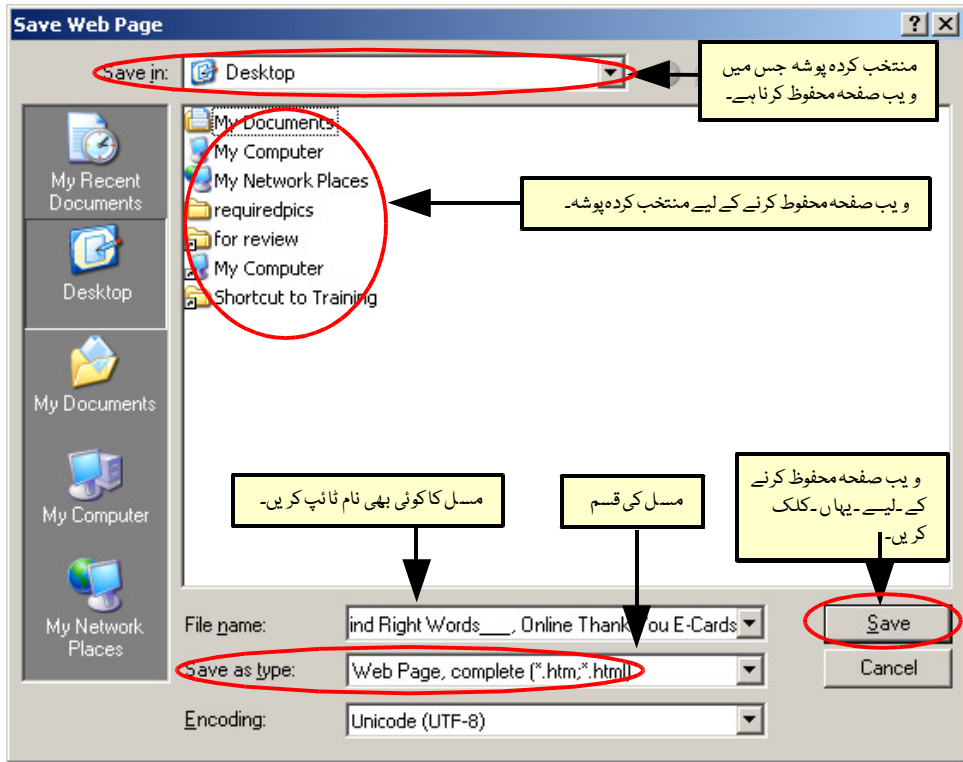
Save Web Page

?

Save in: Desktop

منتخب کردہ پوشہ جس میں ویب صفحہ محفوظ کرنا ہے۔

My Recent Documents

Desktop

My Documents

My Computer

My Network Places

My Documents
My Computer
My Network Places
requiredpics
for review
My Computer
Shortcut to Training

ویب صفحہ محفوظ کرنے کے لیے منتخب کردہ پوشہ۔

مسل کا کوئی بھی نام ٹائپ کریں۔

مسل کی قسم

ویب صفحہ محفوظ کرنے کے۔لیے۔یہاں۔کلک کریں۔

File name: ind Right Words___, Online Thank You E-Cards

Save as type: Web Page, complete (*.htm;*.html)

Encoding: Unicode (UTF-8)

Save

Cancel